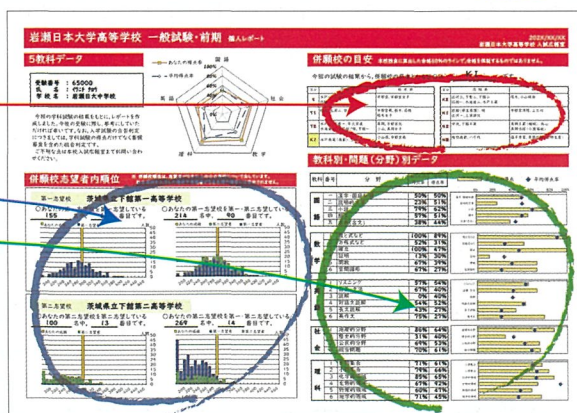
岩瀬日本大学高等学校　一般試験・前期　個人レポート

2022/XX/XX

岩瀬日本大学高等学校 入試広報室

5教科データ

受験番号：65000

氏　名：イワセ タロウ

学　校：岩瀬日大中学校

あなたの得点率

平均得点率

国語

社会

数学

理科

英語

今回の学科試験の結果をもとに、レポートを作成しました。今後の受験に際し、参考にしていただければ幸いです。なお、入学試験の合否判定につきましては、学科試験の得点だけでなく書類審査を含めた総合判定です。

ご不明な点は本校入試広報室までお問い合わせください。

併願校の目安

今回の試験の結果から、併願校の目安としてご覧ください。

併願校志望者内順位

第一志望校　茨城県立下館第一高等学校

あなたの第一志望校を第一志望にしている　155　名中　18　番目です。

あなたの第一志望校を第二志望にしている　214　名中　90　番目です。

第二志望校　茨城県立下館第二高等学校

あなたの第二志望校を第一志望にしている　100　名中　13　番目です。

あなたの第二志望校を第二志望にしている　269　名中　14　番目です。

教科別・問題（分野）別データ

教科

分野

国語

数学

英語

社会

理科

平均得点率